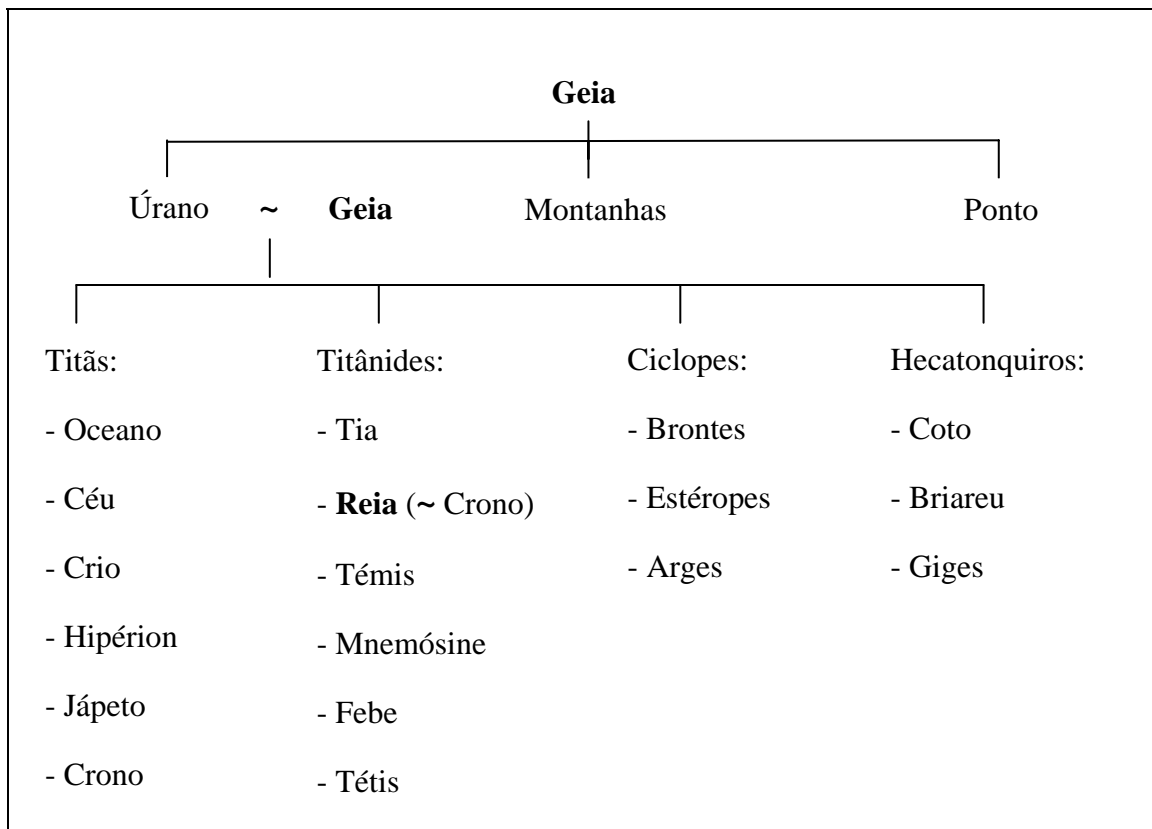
Geia

Úrano ~ Geia Montanhas Ponto

Titãs:
- Oceano
- Céu
- Crio
- Hipérion
- Jápeto
- Crono

Titânides:
- Tia
- Reia (~ Crono)
- Témis
- Mnemósine
- Febe
- Tétis

Ciclopes:
- Brontes
- Estéropes
- Arges

Hecatonquiros:
- Coto
- Briareu
- Giges